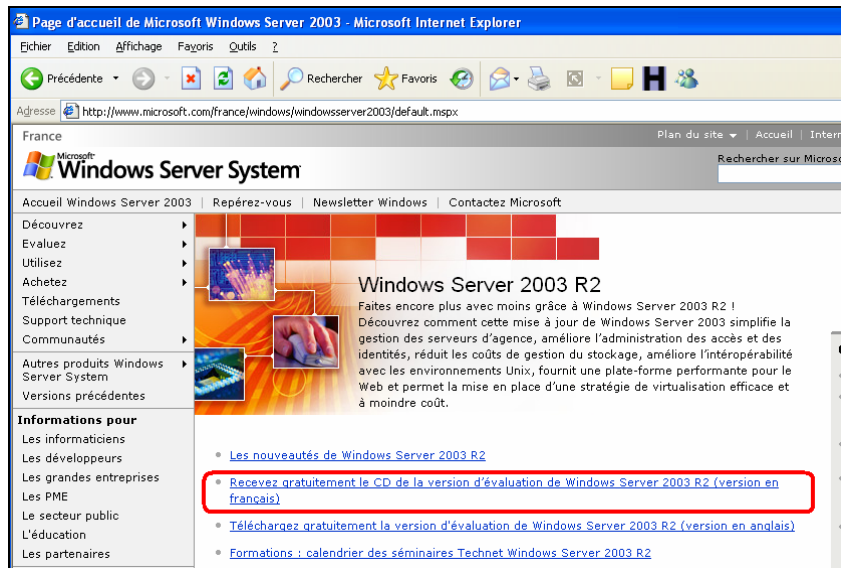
Page d'accueil de Microsoft Windows Server 2003 - Microsoft Internet Explorer

Fichier Edition Affichage Favoris Outils ?

Précédente Rechercher Favoris

Adresse http://www.microsoft.com/france/windows/windowsserver2003/default.mspx

France

Plan du site | Accueil | Intern

Microsoft Windows Server System

Rechercher sur Microso

Accueil Windows Server 2003 | Repérez-vous | Newsletter Windows | Contactez Microsoft

Découvrez
Evaluez
Utilisez
Achetez
Téléchargements
Support technique
Communautés
Autres produits Windows Server System
Versions précédentes

Informations pour
Les informaticiens
Les développeurs
Les grandes entreprises
Les PME
Le secteur public
L'éducation
Les partenaires

Windows Server 2003 R2

Faites encore plus avec moins grâce à Windows Server 2003 R2 ! Découvrez comment cette mise à jour de Windows Server 2003 simplifie la gestion des serveurs d'agence, améliore l'administration des accès et des identités, réduit les coûts de gestion du stockage, améliore l'intéropérabilité avec les environnements Unix, fournit une plate-forme performante pour le Web et permet la mise en place d'une stratégie de virtualisation efficace et à moindre coût.

Les nouveautés de Windows Server 2003 R2

Recevez gratuitement le CD de la version d'évaluation de Windows Server 2003 R2 (version en français)

Téléchargez gratuitement la version d'évaluation de Windows Server 2003 R2 (version en anglais)

Formations : calendrier des séminaires Technet Windows Server 2003 R2